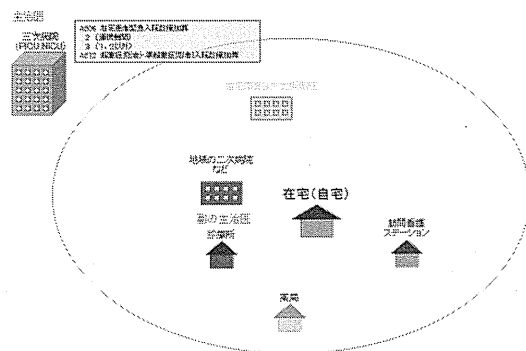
主治医

三次病院
(PICU NICU)

A206 在宅患者緊急入院診療加算
2 (連携医療)
3 (1、2以外)
A212 超重症児(者)・準超重症児(者)入院診療加算

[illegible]

地域の二次病院
など

在宅(自宅)

訪問看護
ステーション

副の主治医
診療所

薬局